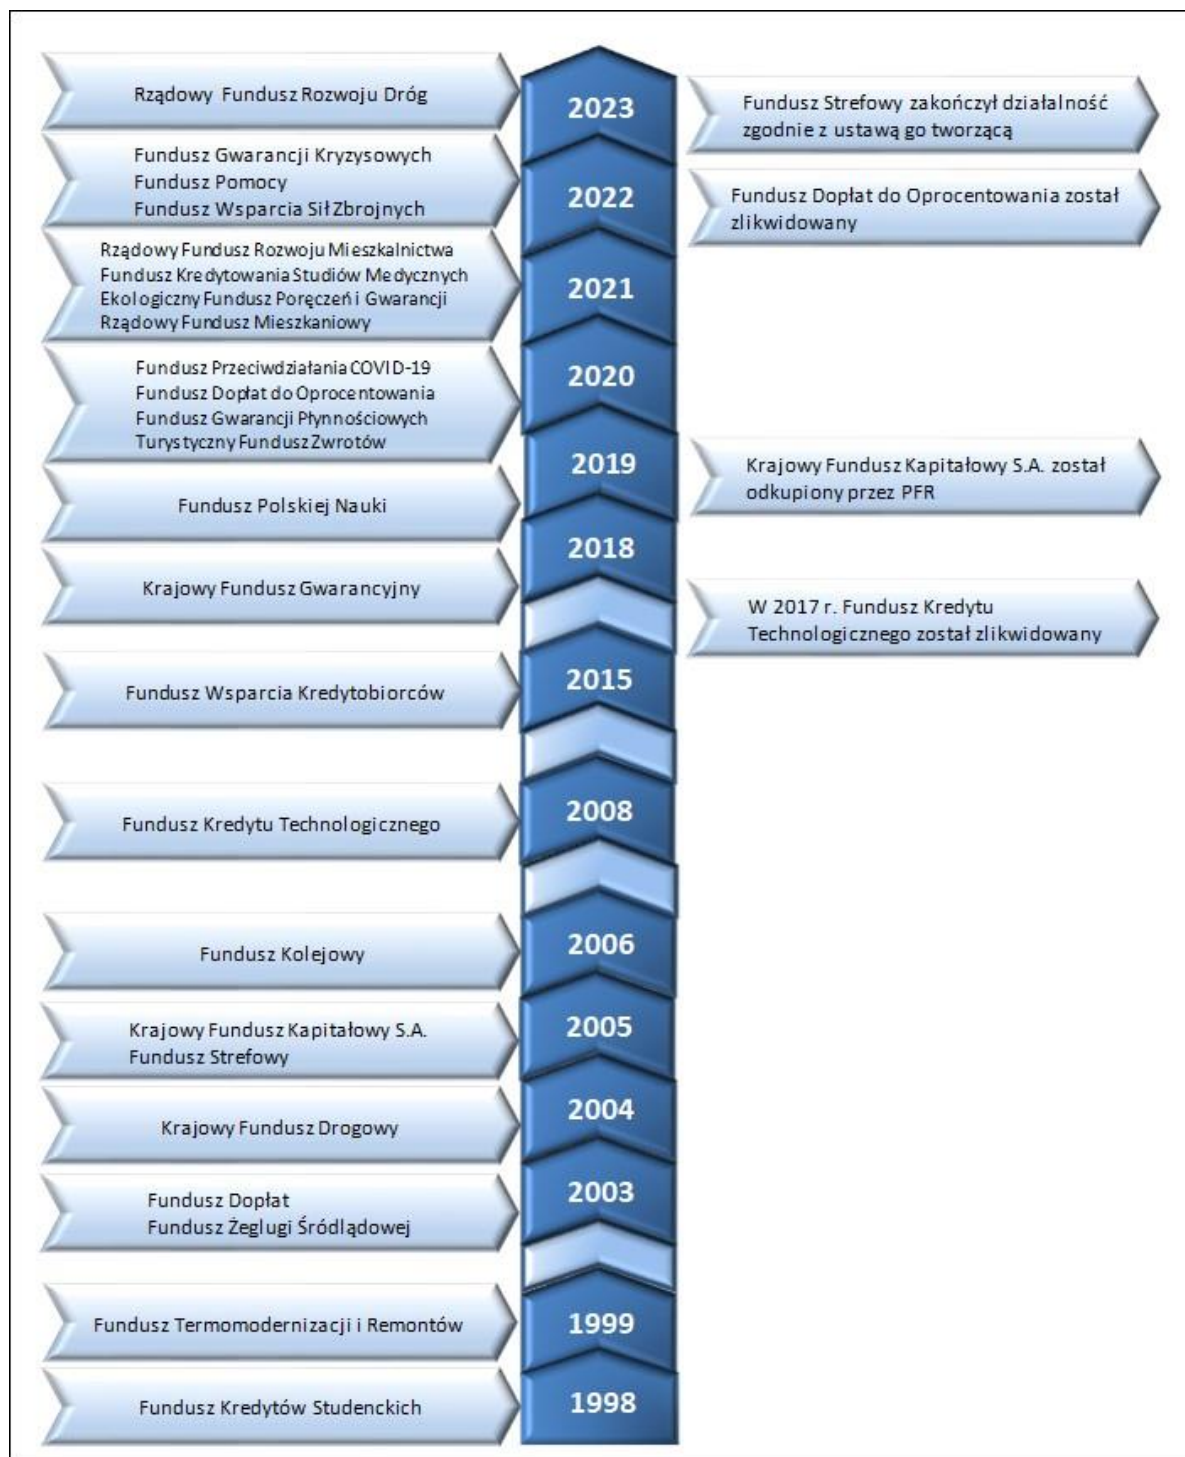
Rządowy Fundusz Rozwoju Dróg

2023

Fundusz Strefowy zakończył działalność zgodnie z ustawą go tworzącą

Fundusz Gwarancji Kryzysowych
Fundusz Pomocy
Fundusz Wsparcia Sił Zbrojnych

2022

Fundusz Dopłat do Oprocentowania został zlikwidowany

Rządowy Fundusz Rozwoju Mieszkalnictwa
Fundusz Kredytowania Studiów Medycznych
Ekologiczny Fundusz Poręczeń i Gwarancji
Rządowy Fundusz Mieszkaniowy

2021

Fundusz Przeciwdziałania COVID-19
Fundusz Dopłat do Oprocentowania
Fundusz Gwarancji Płynnościowych
Turystyczny Fundusz Zwrotów

2020

2019

Krajowy Fundusz Kapitałowy S.A. został odkupiony przez PFR

Fundusz Polskiej Nauki

2018

Krajowy Fundusz Gwarancyjny

W 2017 r. Fundusz Kredytu Technologicznego został zlikwidowany

Fundusz Wsparcia Kredytobiorców

2015

Fundusz Kredytu Technologicznego

2008

Fundusz Kolejowy

2006

Krajowy Fundusz Kapitałowy S.A.
Fundusz Strefowy

2005

Krajowy Fundusz Drogowy

2004

Fundusz Dopłat
Fundusz Żeglugi Śródlądowej

2003

Fundusz Termomodernizacji i Remontów

1999

Fundusz Kredytów Studenckich

1998